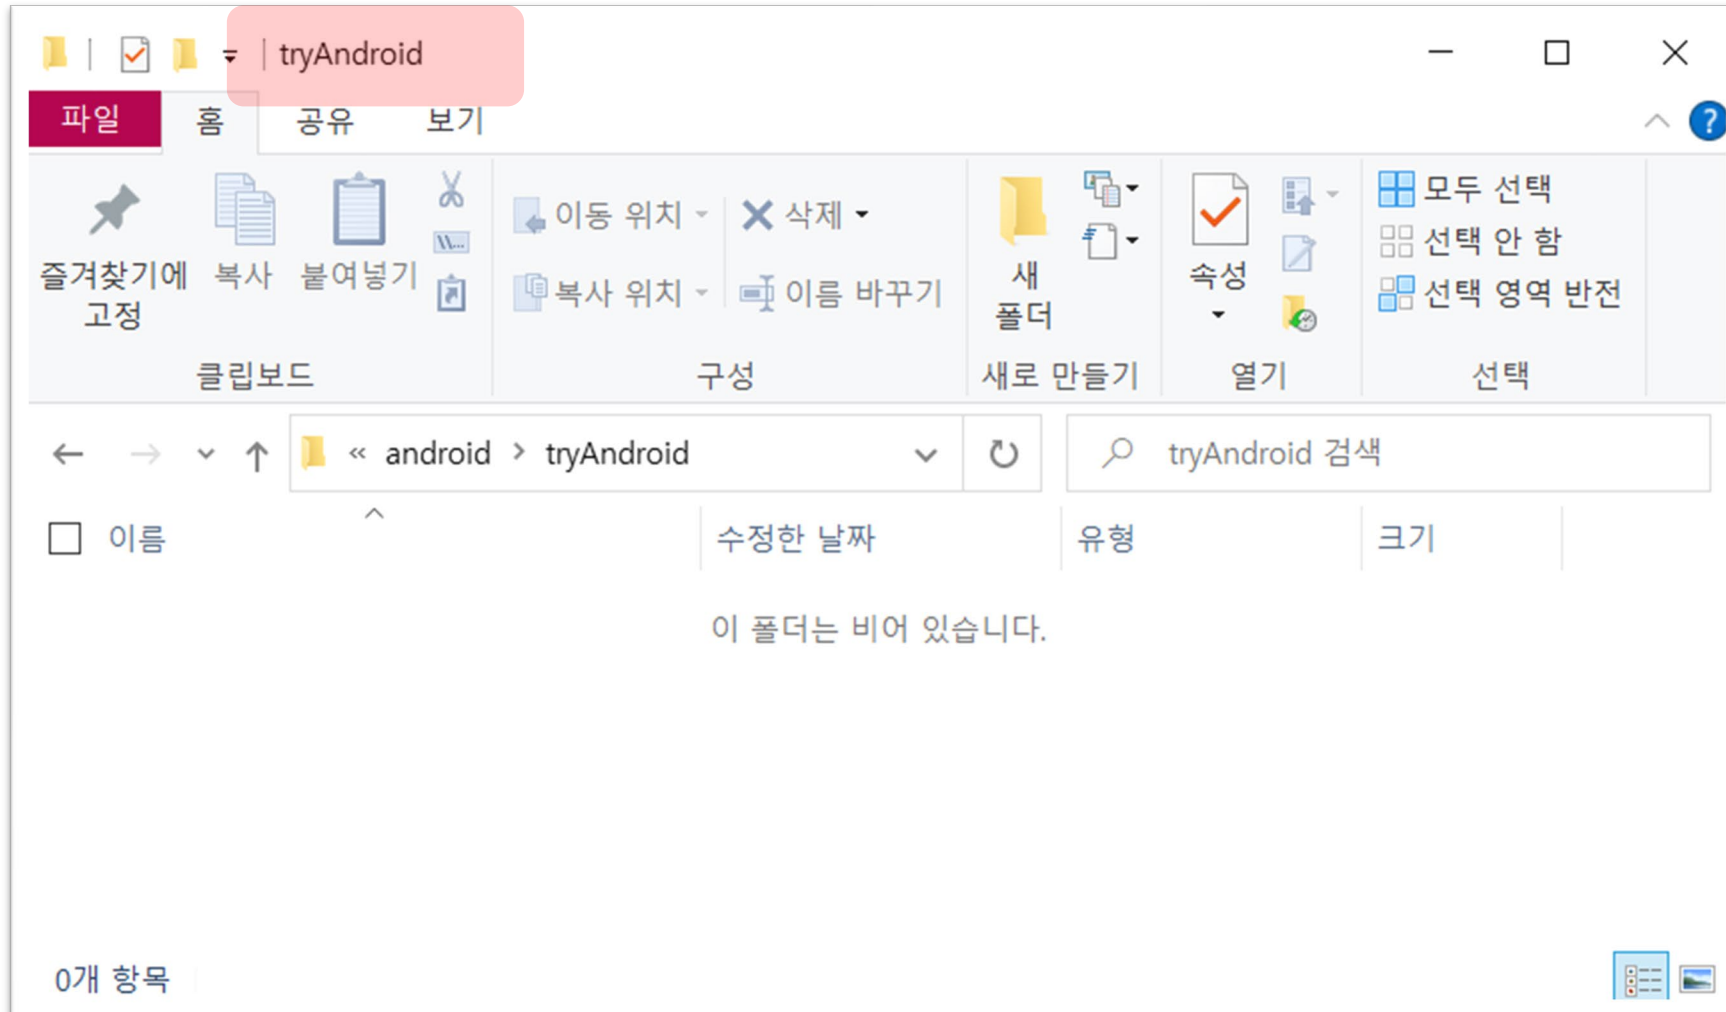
tryAndroid

파일 홈 공유 보기

즐겨찾기에 고정 복사 붙여넣기
클립보드

이동 위치 삭제
복사 위치 이름 바꾸기
구성

새 폴더
새로 만들기

속성
열기

모두 선택
선택 안 함
선택 영역 반전
선택

« android › tryAndroid

tryAndroid 검색

이름 수정한 날짜 유형 크기

이 폴더는 비어 있습니다.

0개 항목